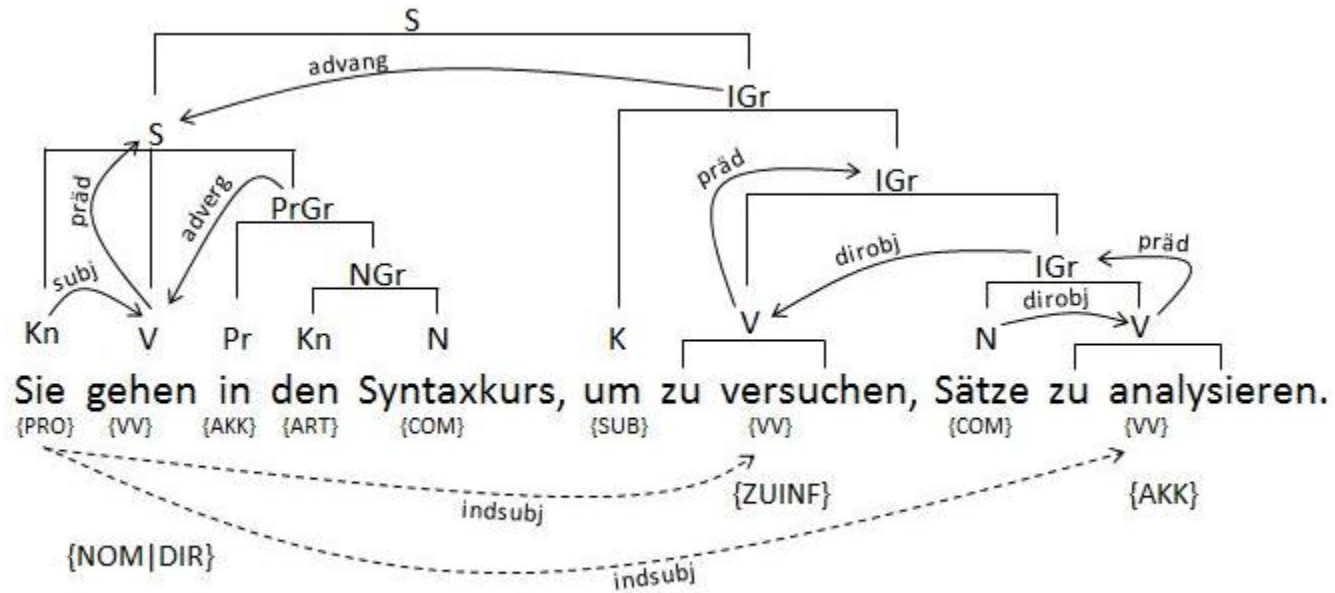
S

advang

IGr

S

präd

IGr

präd

adverg

PrGr

präd

dirobj

IGr

NGr

subj

dirobj

Kn V Pr Kn N K V N V

Sie gehen in den Syntaxkurs, um zu versuchen, Sätze zu analysieren.

{PRO} {VV} {AKK} {ART} {COM} {SUB} {VV} {COM} {VV}

{ZUINF}

{AKK}

indsubj

{NOM|DIR}

indsubj